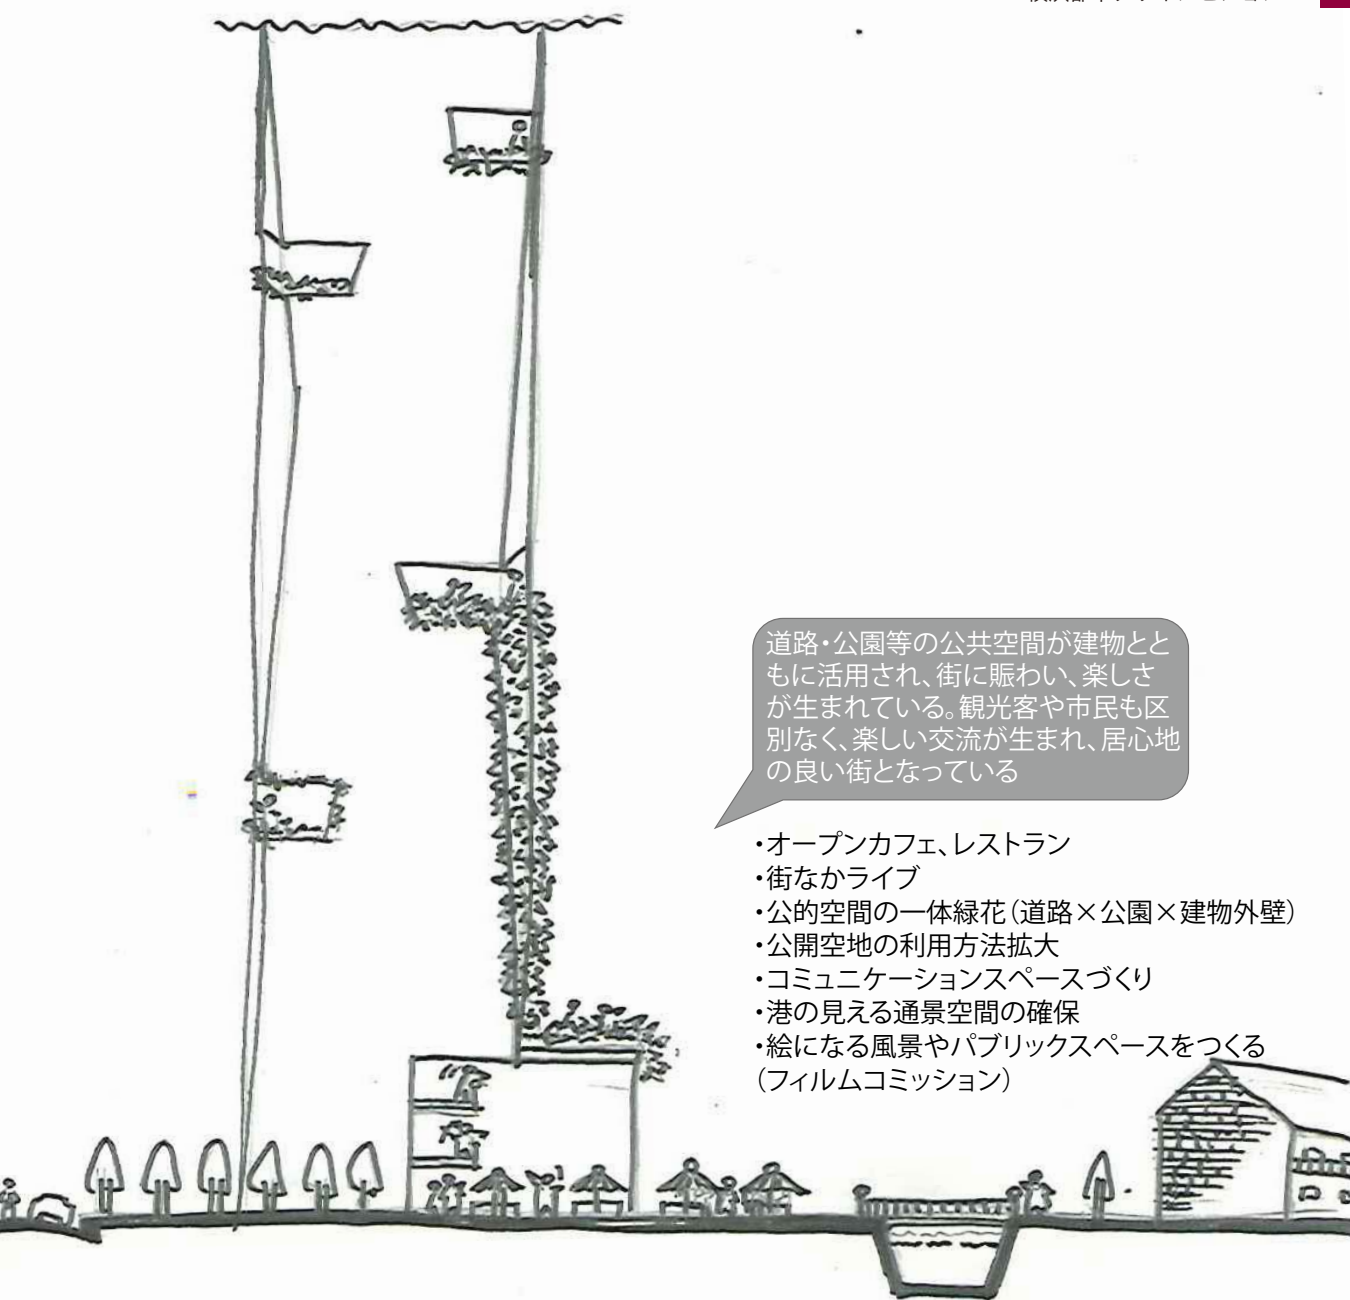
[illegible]

道路・公園等の公共空間が建物とともに活用され、街に賑わい、楽しさが生まれている。観光客や市民も区別なく、楽しい交流が生まれ、居心地の良い街となっている

・オープンカフェ、レストラン
・街なかライブ
・公的空間の一体緑花（道路×公園×建物外壁）
・公開空地の利用方法拡大
・コミュニケーションスペースづくり
・港の見える通景空間の確保
・絵になる風景やパブリックスペースをつくる（フィルムコミッション）